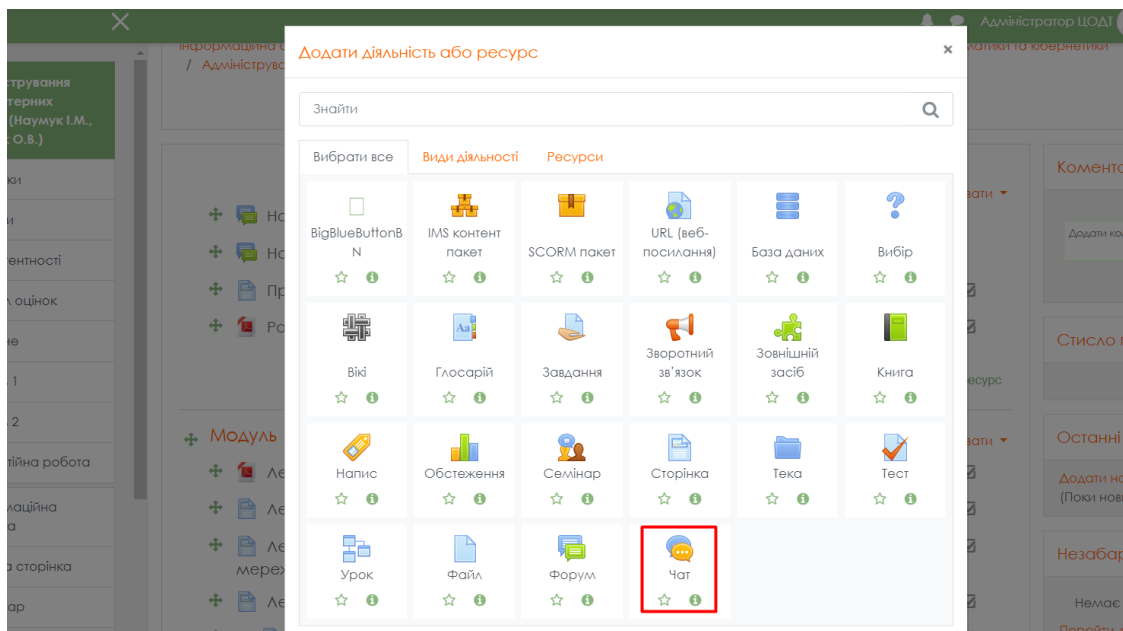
Адміністратор ЦОДТ

Інформаційна
/ Адмініструва

матики та кібернетики

стрування
терних
(Наумук І.М.,
О.В.)

ки
и
етентності
оцінок
не
1
2
тійна робота
лаційна
а
а сторінка
ар

Но
Но
Пр
Ро

Модуль
Ле
Ле
Ле
мереж
Ле

вати
есурс
вати

Комента
Додати ко
Стисло
Останні
Додати но
(Поки нови
Незабар
Немає

Додати діяльність або ресурс

×

Знайти

Вибрати все | Види діяльності | Ресурси

BigBlueButtonBN
IMS контент пакет
SCORM пакет
URL (веб-посилання)
База даних
Вибір
Вікі
Глосарій
Завдання
Зворотний зв'язок
Зовнішній засіб
Книга
Напис
Обстеження
Семінар
Сторінка
Тека
Тест
Урок
Файл
Форум
Чат